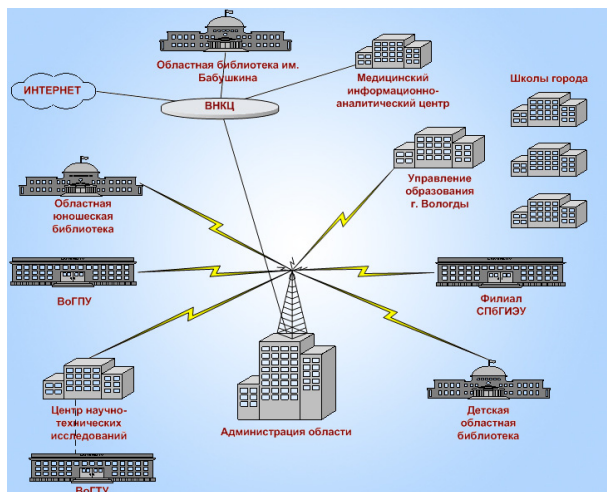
Областная библиотека им. Бабушкина

ИНТЕРНЕТ

ВНКЦ

Медицинский информационно-аналитический центр

Школы города

Управление образования г. Вологды

Областная юношеская библиотека

ВоГПУ

Филиал СПбГИЭУ

Центр научно-технических исследований

Администрация области

Детская областная библиотека

ВоГТУ